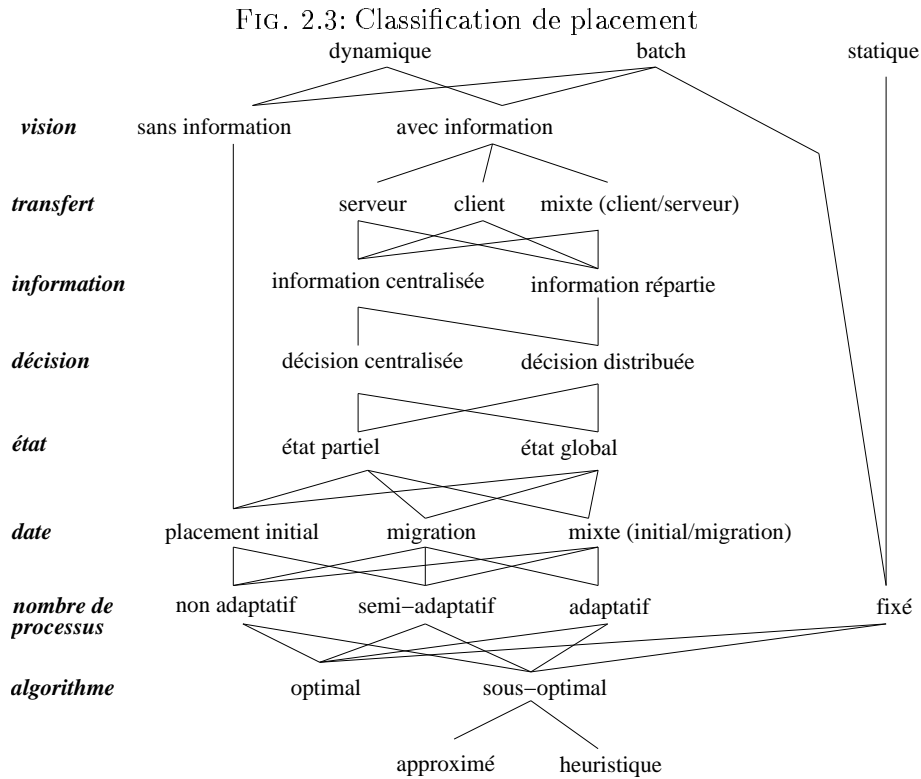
Fig. 2.3: Classification de placement

dynamique batch statique

vision sans information avec information

transfert serveur client mixte (client/serveur)

information information centralisée information répartie

décision décision centralisée décision distribuée

état état partiel état global

date placement initial migration mixte (initial/migration)

nombre de processus non adaptatif semi−adaptatif adaptatif fixé

algorithme optimal sous−optimal

approximé heuristique